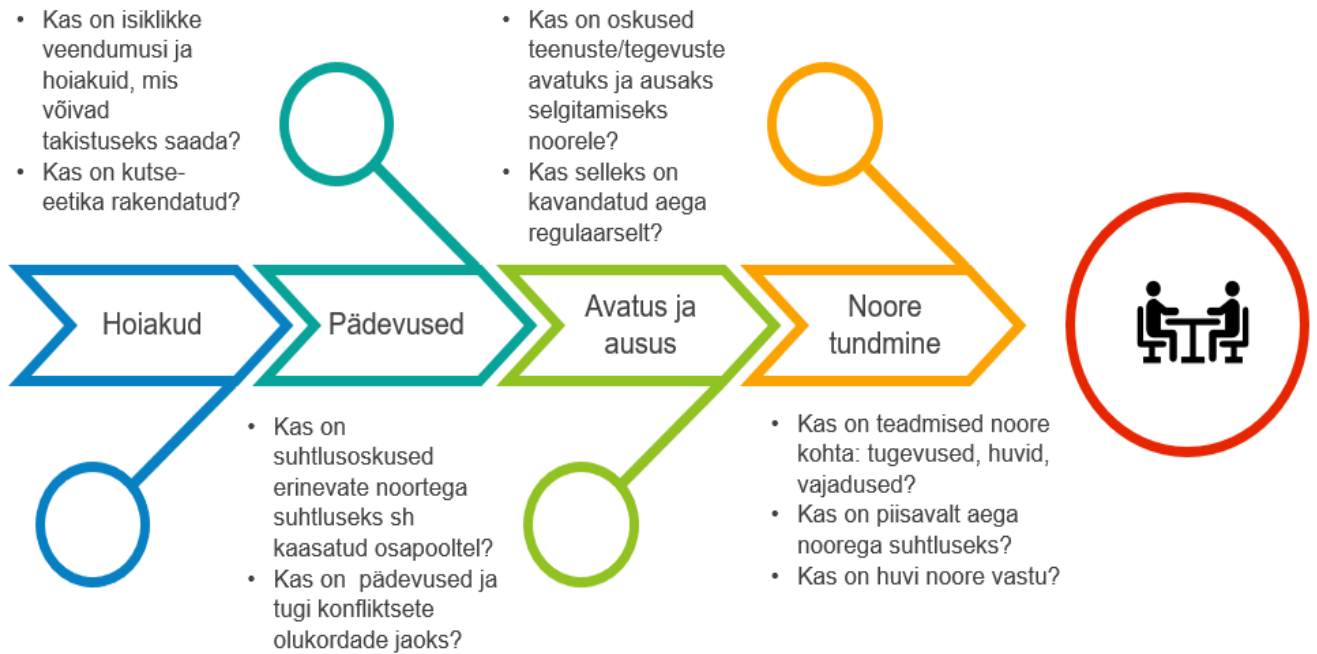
- Kas on isiklikke veendumusi ja hoiakuid, mis võivad takistuseks saada?
- Kas on kutse-eetika rakendatud?

- Kas on oskused teenuste/tegevuste avatuks ja ausaks selgitamiseks noorele?
- Kas selleks on kavandatud aega regulaarselt?

Hoiakud

Pädevused

Avatus ja ausus

Noore tundmine

- Kas on suhtlusoskused erinevate noortega suhtluseks sh kaasatud osapooltel?
- Kas on pädevused ja tugi konfliktsete olukordade jaoks?

- Kas on teadmised noore kohta: tugevused, huvid, vajadused?
- Kas on piisavalt aega noorega suhtluseks?
- Kas on huvi noore vastu?